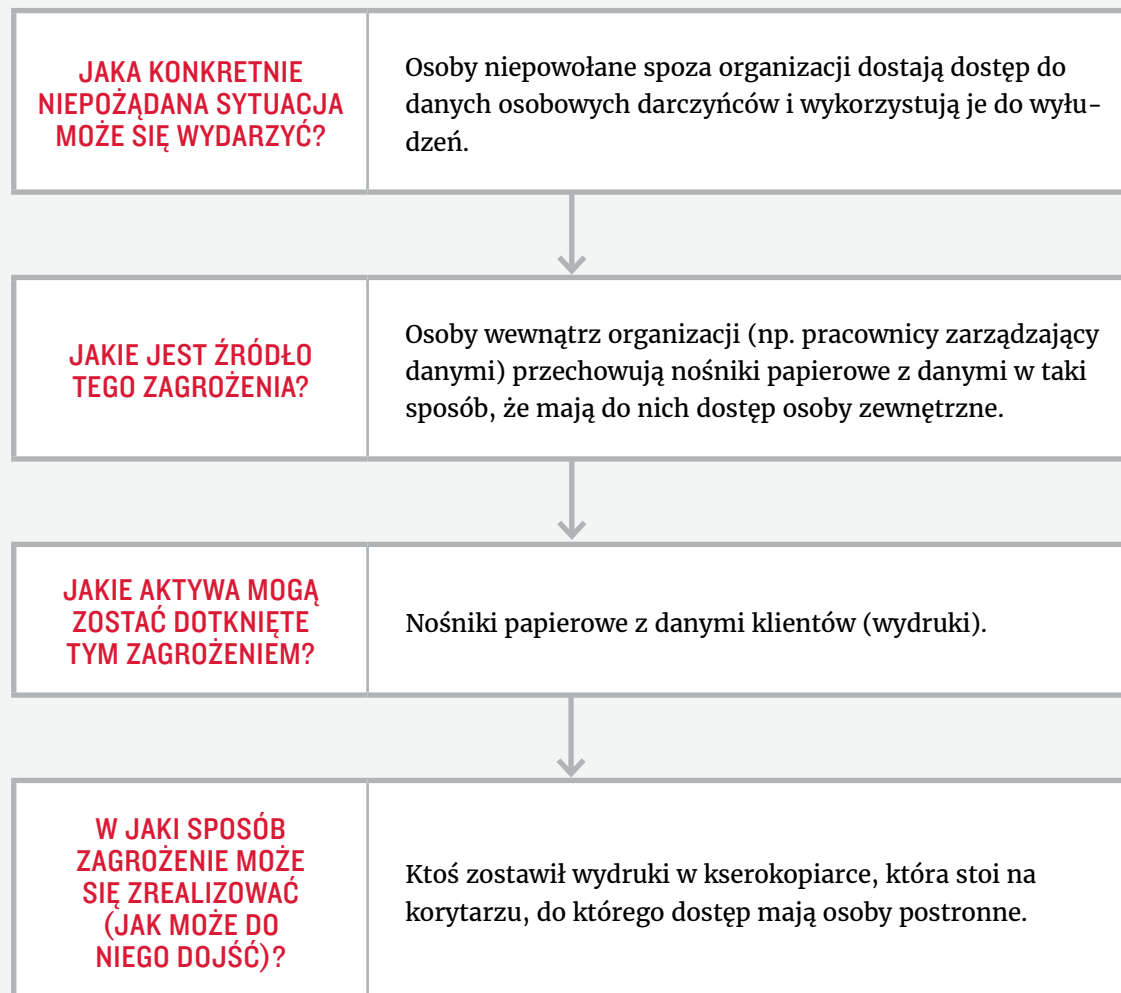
JAKA KONKRETNIE NIEPOŻĄDANA SYTUACJA MOŻE SIĘ WYDARZYĆ?

Osoby niepowołane spoza organizacji dostają dostęp do danych osobowych darczyńców i wykorzystują je do wyłudzeń.

JAKIE JEST ŹRÓDŁO TEGO ZAGROŻENIA?

Osoby wewnątrz organizacji (np. pracownicy zarządzający danymi) przechowują nośniki papierowe z danymi w taki sposób, że mają do nich dostęp osoby zewnętrzne.

JAKIE AKTYWA MOGĄ ZOSTAĆ DOTKNIĘTE TYM ZAGROŻENIEM?

Nośniki papierowe z danymi klientów (wydruki).

W JAKI SPOSÓB ZAGROŻENIE MOŻE SIĘ ZREALIZOWAĆ (JAK MOŻE DO NIEGO DOJŚĆ)?

Ktoś zostawił wydruki w kserokopiarce, która stoi na korytarzu, do którego dostęp mają osoby postronne.